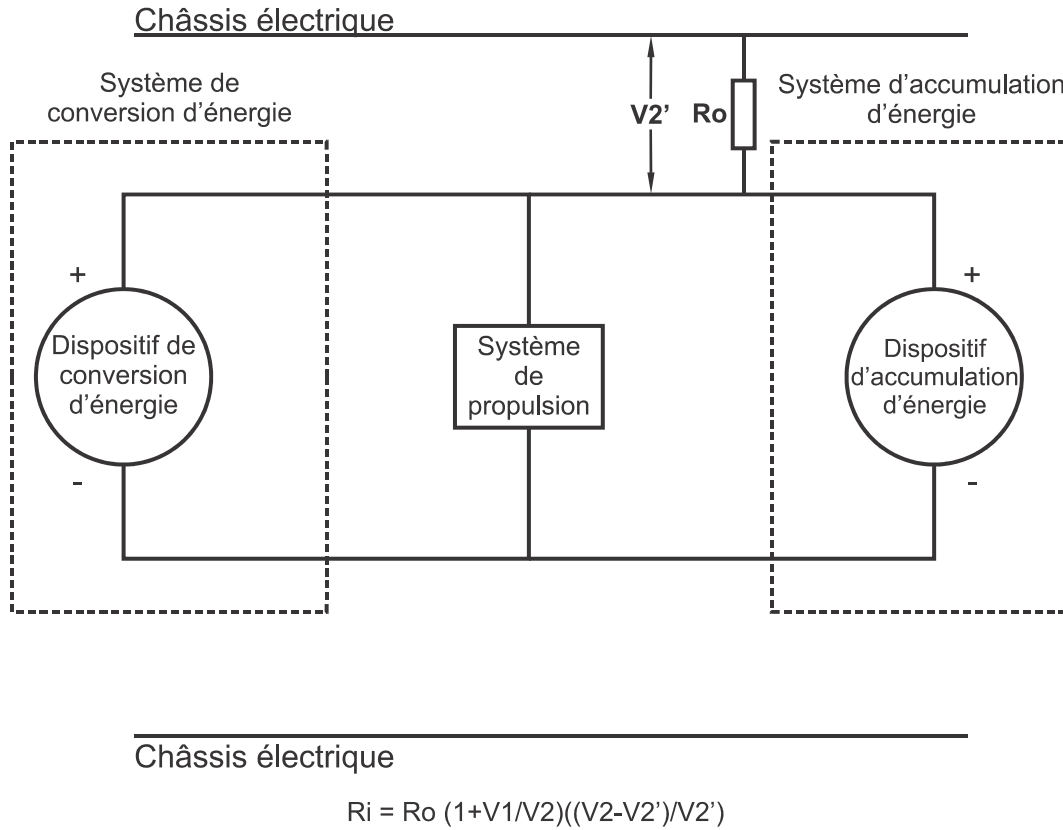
Châssis électrique

Système de conversion d'énergie

V2'

Ro

Système d'accumulation d'énergie

+

Dispositif de conversion d'énergie

-

Système de propulsion

+

Dispositif d'accumulation d'énergie

-

Châssis électrique

Ri = Ro (1+V1/V2)((V2-V2')/V2')